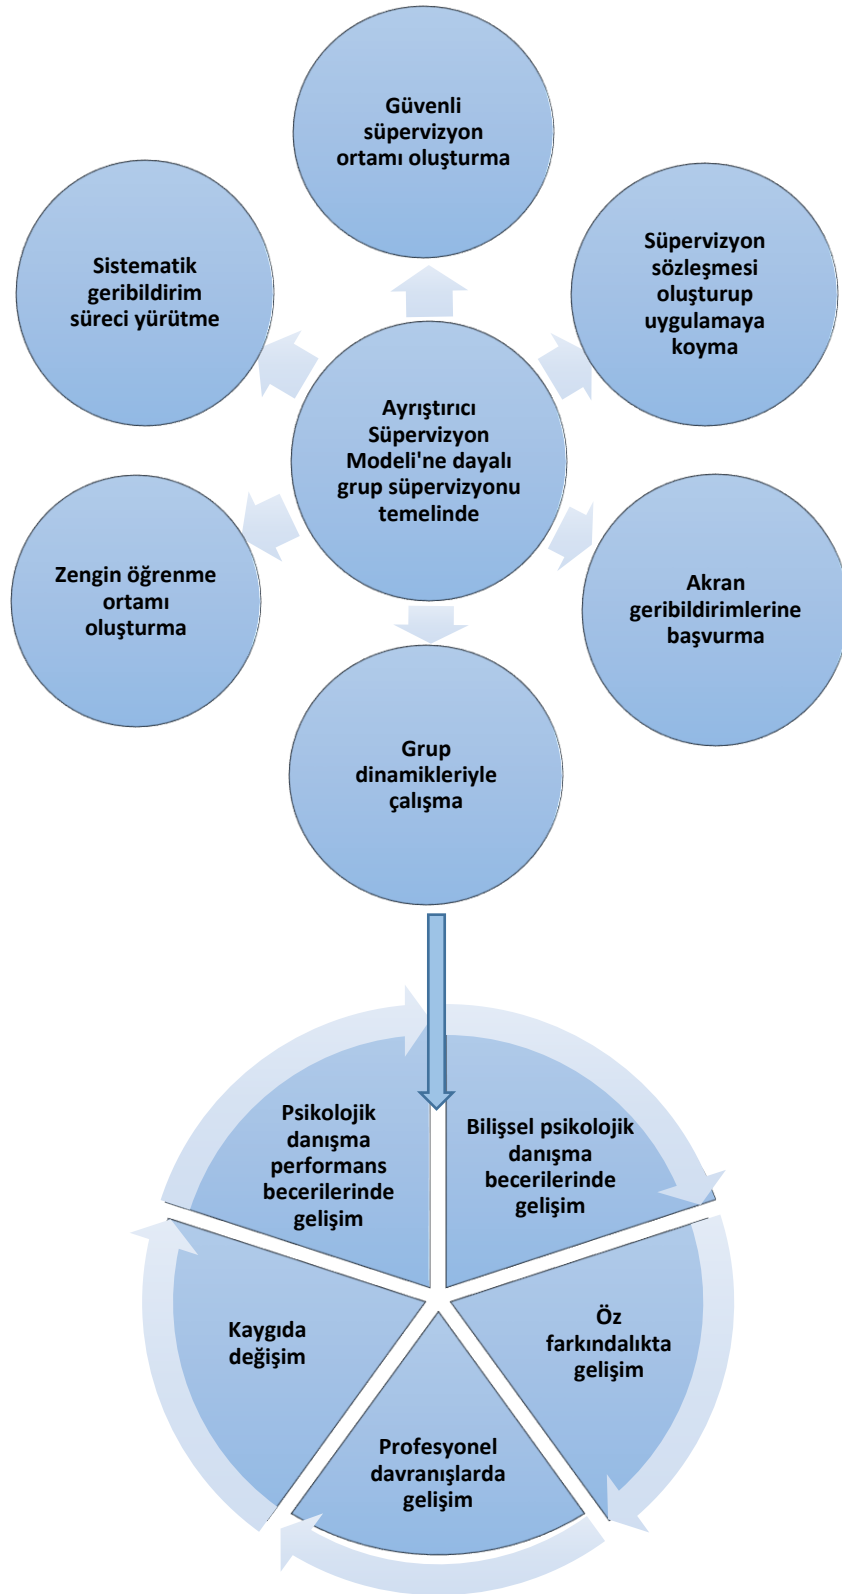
Güvenli süpervizyon ortamı oluşturma

Sistematik geribildirim süreci yürütme

Süpervizyon sözleşmesi oluşturup uygulamaya koyma

Ayrıştırıcı Süpervizyon Modeli'ne dayalı grup süpervizyonu temelinde

Zengin öğrenme ortamı oluşturma

Akran geribildirimlerine başvurma

Grup dinamikleriyle çalışma

Psikolojik danışma performans becerilerinde gelişim

Bilişsel psikolojik danışma becerilerinde gelişim

Kaygıda değişim

Öz farkındalıkta gelişim

Profesyonel davranışlarda gelişim